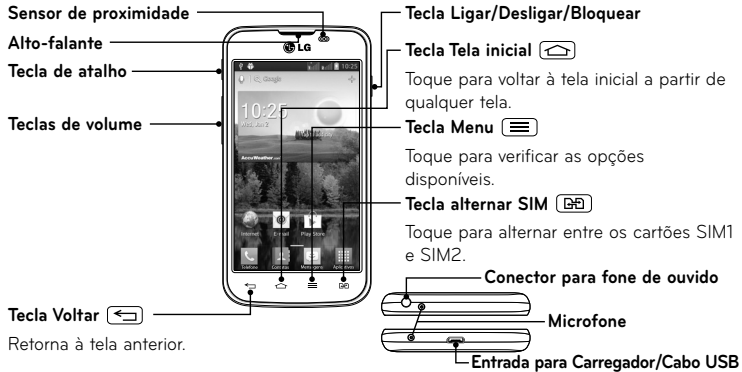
Sensor de proximidade
Alto-falante
Tecla de atalho
Teclas de volume

Tecla Ligar/Desligar/Bloquear

Tecla Tela inicial

Toque para voltar à tela inicial a partir de qualquer tela.

Tecla Menu

Toque para verificar as opções disponíveis.

Tecla alternar SIM

Toque para alternar entre os cartões SIM1 e SIM2.

LG

10:25

Google

Internet
E-mail
Play Store
Telefone
Contatos
Mensagens
Aplicativos

Conector para fone de ouvido
Microfone
Entrada para Carregador/Cabo USB

Tecla Voltar

Retorna à tela anterior.